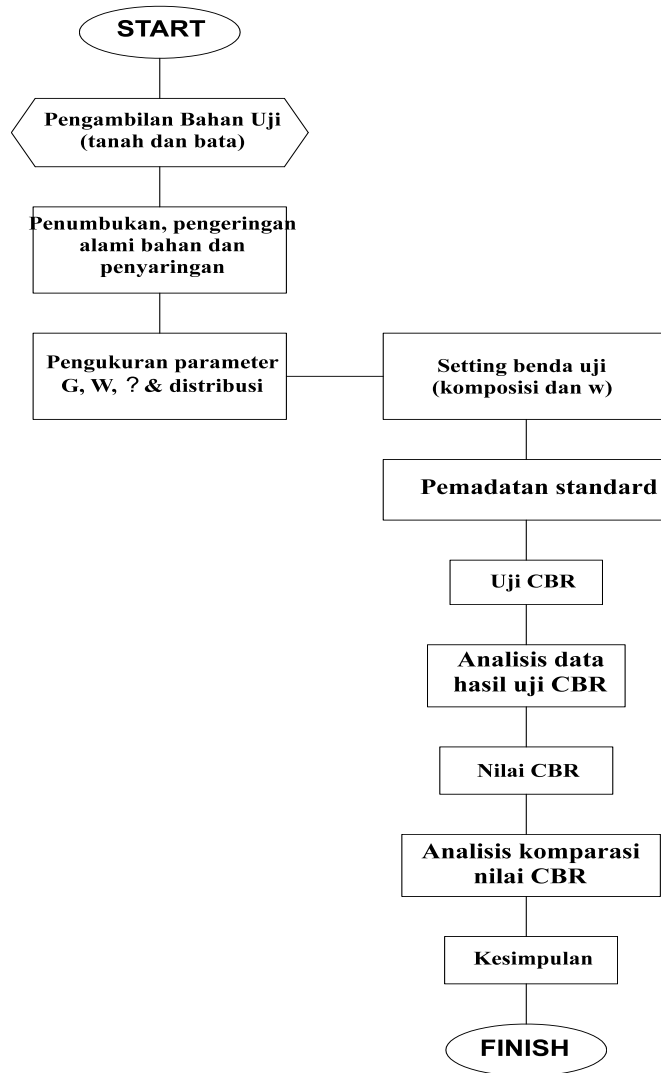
START

Pengambilan Bahan Uji (tanah dan bata)

Penumbukan, pengeringan alami bahan dan penyaringan

Pengukuran parameter G, W, ? & distribusi

Setting benda uji (komposisi dan w)

Pemadatan standard

Uji CBR

Analisis data hasil uji CBR

Nilai CBR

Analisis komparasi nilai CBR

Kesimpulan

FINISH